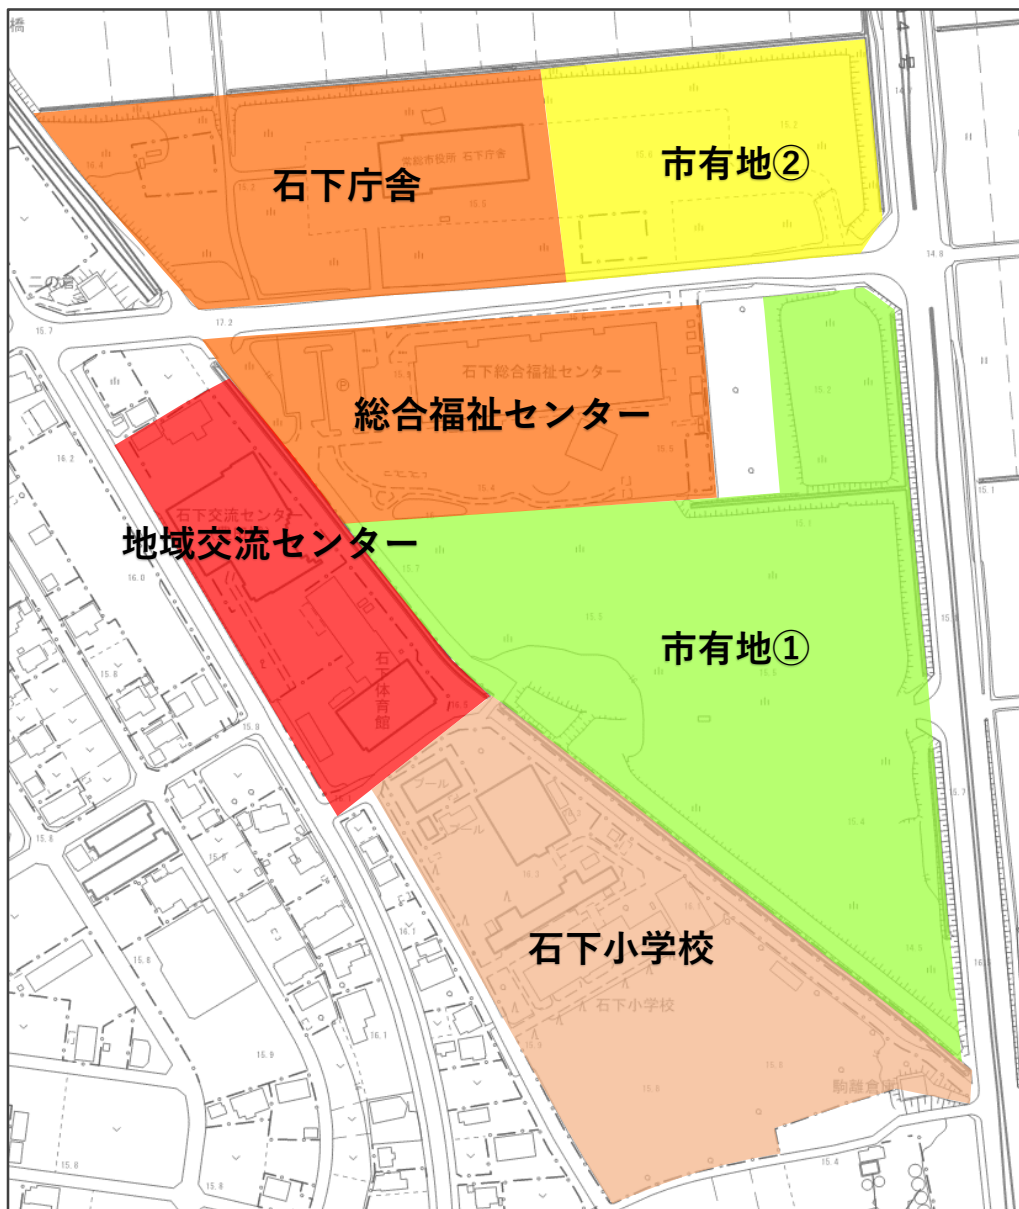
石下庁舎

常総市役所 石下庁舎

市有地②

総合福祉センター

石下総合福祉センター

地域交流センター

石下交流センター

石下体育館

市有地①

石下小学校

石下小学校

プール

プール

駒跿倉庫

橋

二の宮

15.7

17.2

16.2

16.0

15.8

15.9

15.8

15.9

16.1

16.1

15.8

15.8

14.8

15.2

15.5

15.2

15.4

15.1

15.1

15.7

15.5

15.5

15.4

15.5

15.7

16.3

15.8

15.6

15.3

15.4

14.8

14.8

14.8